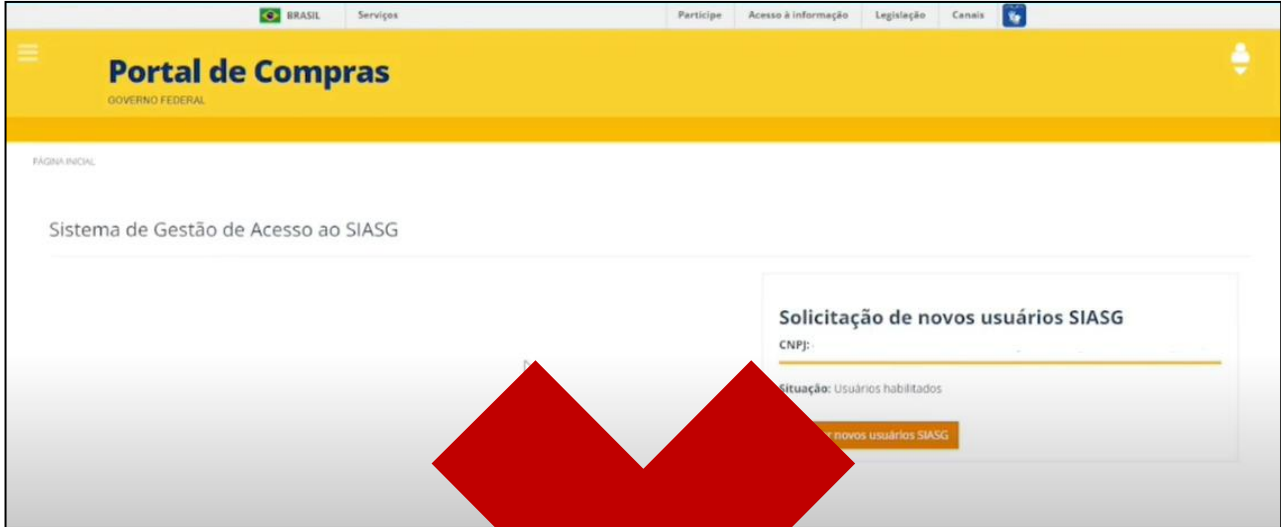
BRASIL Serviços

Participe Acesso à informação Legislação Canais

Portal de Compras
GOVERNO FEDERAL

PÁGINA INICIAL

Sistema de Gestão de Acesso ao SIASG

Solicitação de novos usuários SIASG

CNPJ:

Situação: Usuários habilitados

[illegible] novos usuários SIASG